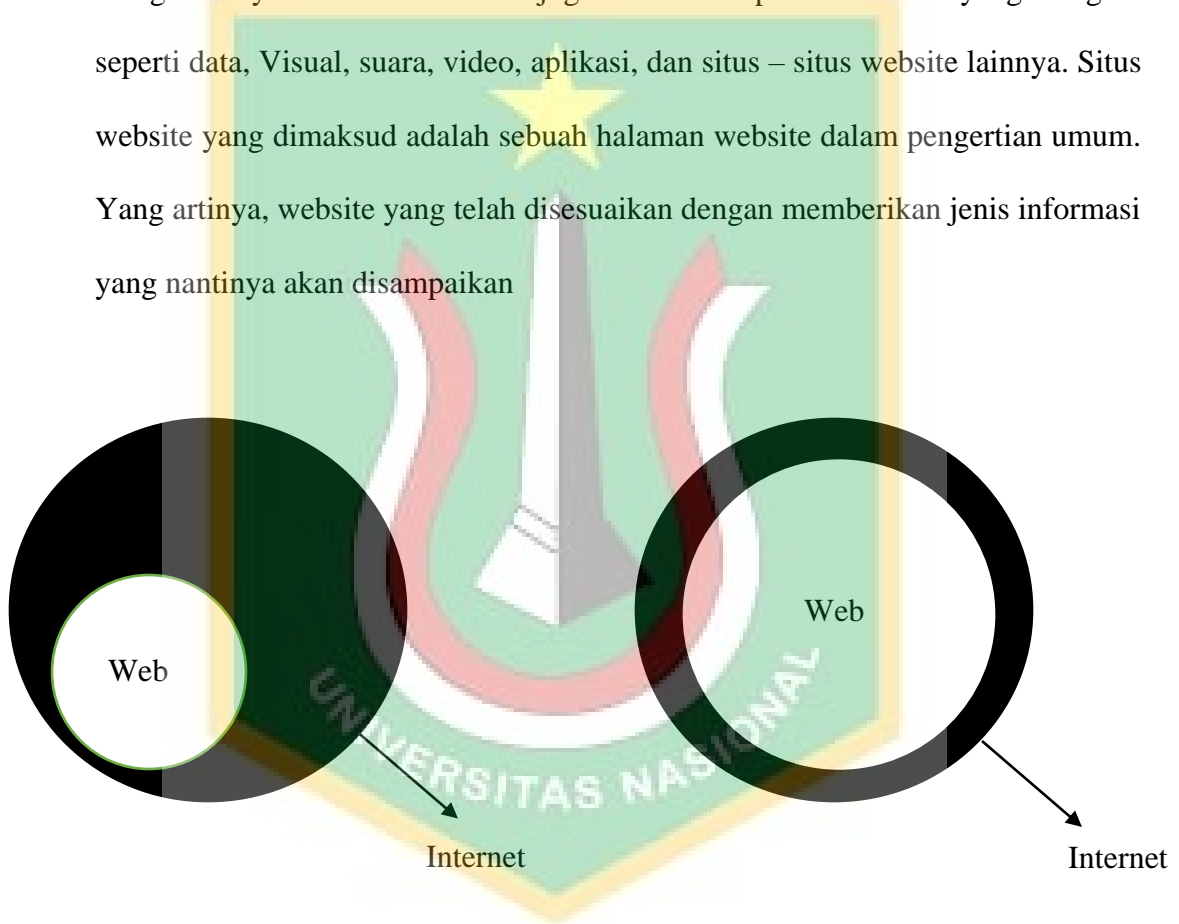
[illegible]

seperti data, Visual, suara, video, aplikasi, dan situs – situs website lainnya. Situs website yang dimaksud adalah sebuah halaman website dalam pengertian umum. Yang artinya, website yang telah disesuaikan dengan memberikan jenis informasi yang nantinya akan disampaikan

Web

Internet

Web

Internet

UNIVERSITAS NASIONAL